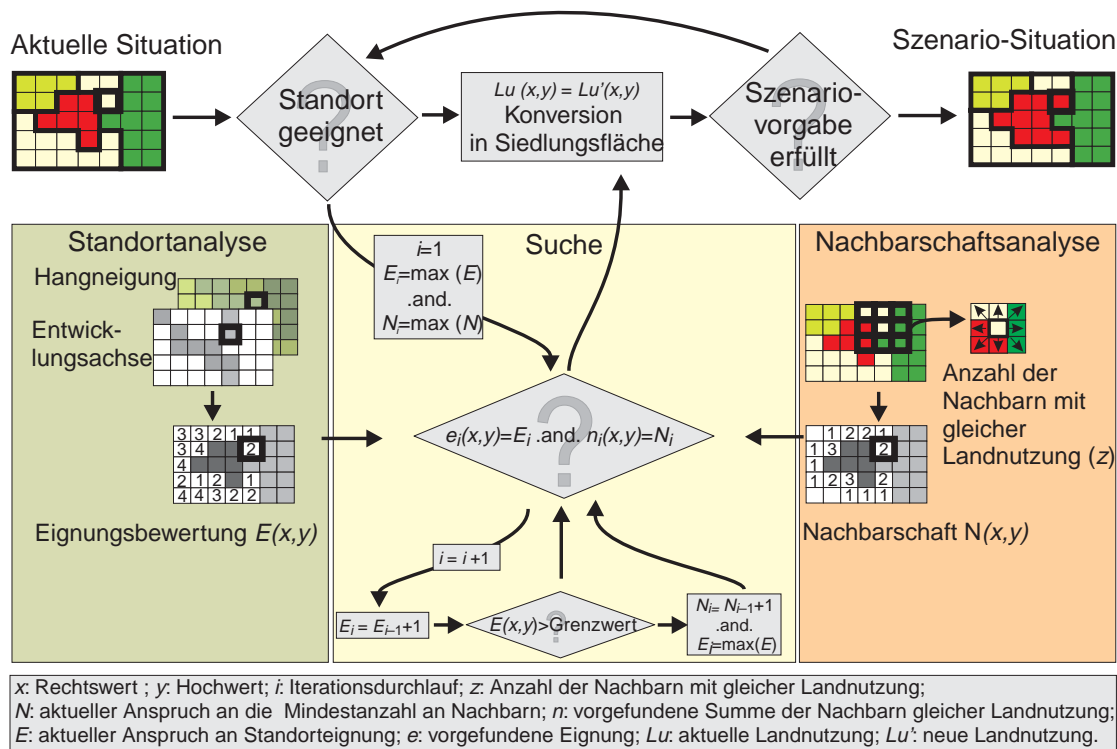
Aktuelle Situation

Standort geeignet

$Lu\ (x,y) = Lu'(x,y)$
Konversion in Siedlungsfläche

Szenariovorgabe erfüllt

Szenario-Situation

Standortanalyse

Hangneigung

Entwicklungsachse

| 3 | 3 | 2 | 1 | 1 |
| 3 | 4 | | | 2 |
| 4 | | | | |
| 2 | 1 | 2 | | 1 |
| 4 | 4 | 3 | 2 | 2 |

Eignungsbewertung $E(x,y)$

Suche

$i$=1
$E_i$=max ($E$)
.and.
$N_i$=max ($N$)

$e_i(x,y)=E_i$ .and. $n_i(x,y)=N_i$

$i = i +1$

$E_i = E_{i-1}+1$

$E(x,y)$>Grenzwert

$N_i = N_{i-1}+1$
.and.
$E_i$=max($E$)

Nachbarschaftsanalyse

Anzahl der Nachbarn mit gleicher Landnutzung ($z$)

| | 1 | 2 | 2 | 1 |
| 1 | 3 | | | 2 |
| 1 | | | | |
| 1 | 2 | 3 | | 2 |
| | | 1 | 1 | 1 |

Nachbarschaft N$(x,y)$

$x$: Rechtswert ; $y$: Hochwert; $i$: Iterationsdurchlauf; $z$: Anzahl der Nachbarn mit gleicher Landnutzung;
$N$: aktueller Anspruch an die Mindestanzahl an Nachbarn; $n$: vorgefundene Summe der Nachbarn gleicher Landnutzung;
$E$: aktueller Anspruch an Standorteignung; $e$: vorgefundene Eignung; $Lu$: aktuelle Landnutzung; $Lu'$: neue Landnutzung.